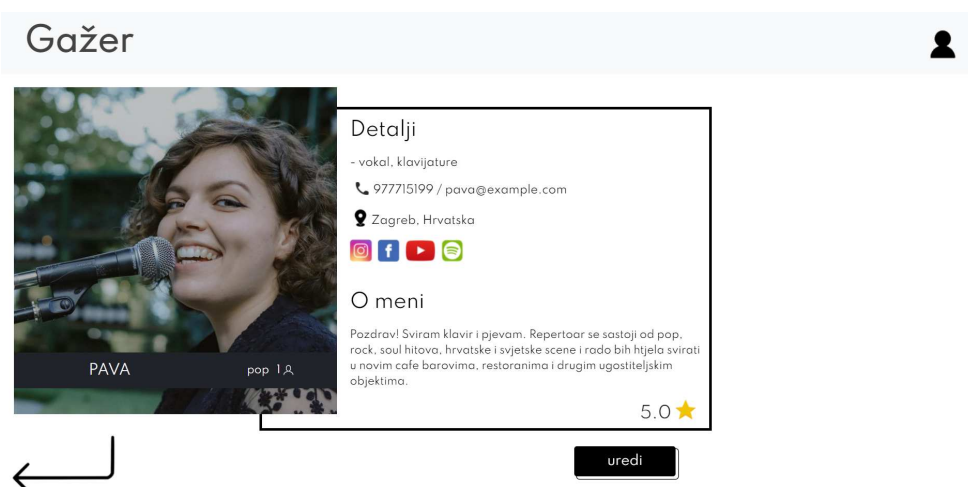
Gažer

PAVA

pop 1

Detalji

- vokal, klavijature

977715199 / pava@example.com

Zagreb, Hrvatska

O meni

Pozdrav! Sviram klavir i pjevam. Repertoar se sastoji od pop, rock, soul hitova, hrvatske i svjetske scene i rado bih htjela svirati u novim cafe barovima, restoranima i drugim ugostiteljskim objektima.

5.0

uredi